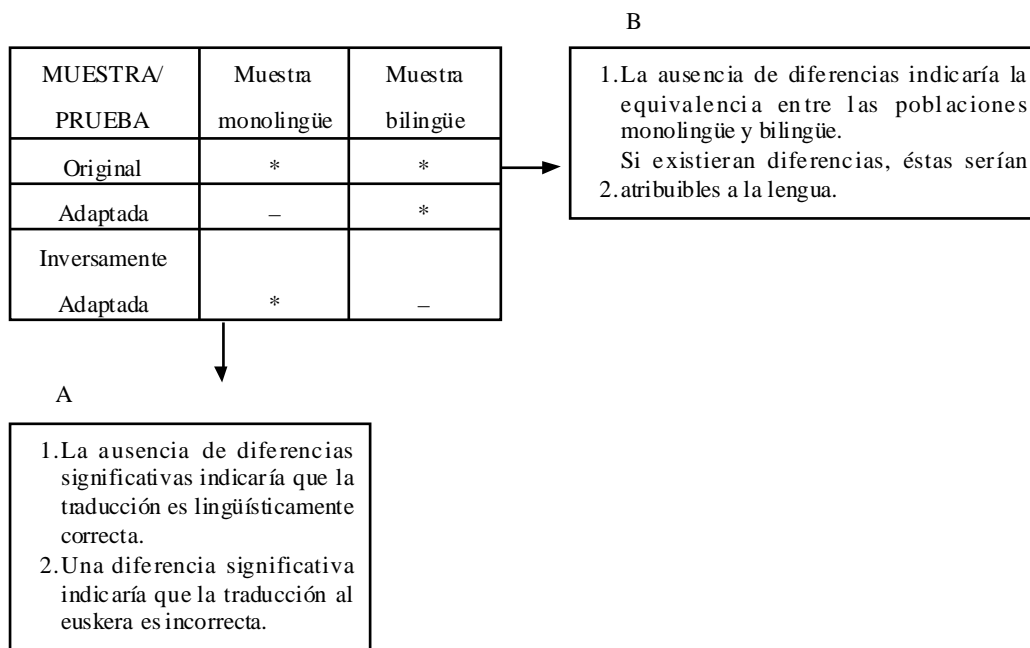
B

| MUESTRA/ PRUEBA | Muestra monolingüe | Muestra bilingüe |
|---|---|---|
| Original | * | * |
| Adaptada | – | * |
| Inversamente Adaptada | * | – |

1. La ausencia de diferencias indicaría la equivalencia entre las poblaciones monolingüe y bilingüe.
Si existieran diferencias, éstas serían
2. atribuibles a la lengua.

A

1. La ausencia de diferencias significativas indicaría que la traducción es lingüísticamente correcta.
2. Una diferencia significativa indicaría que la traducción al euskera es incorrecta.